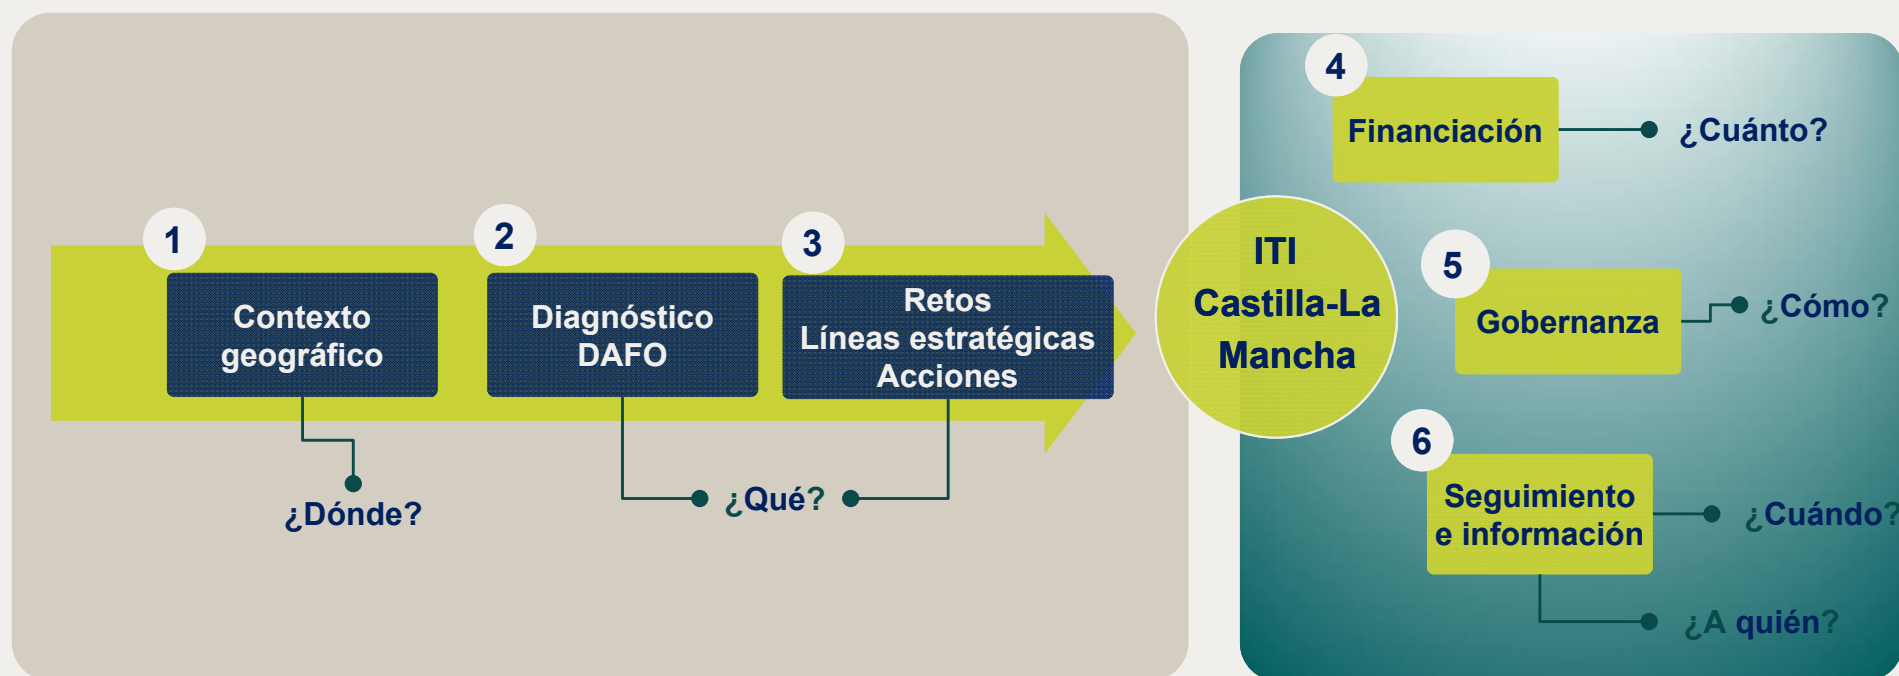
1
Contexto geográfico

2
Diagnóstico DAFO

3
Retos
Líneas estratégicas
Acciones

¿Dónde?

¿Qué?

ITI Castilla-La Mancha

4
Financiación
¿Cuánto?

5
Gobernanza
¿Cómo?

6
Seguimiento e información
¿Cuándo?
¿A quién?